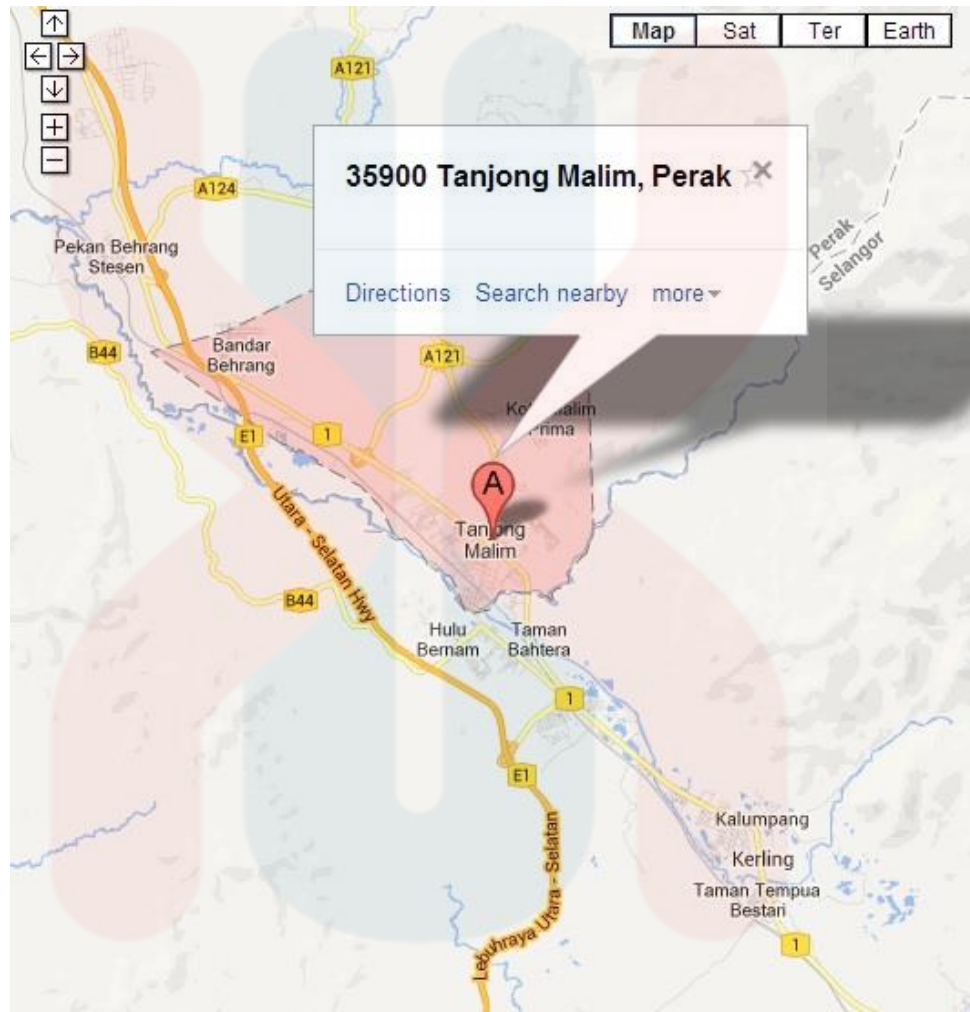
Map Sat Ter Earth

A121

A124

35900 Tanjong Malim, Perak

Directions Search nearby more

Perak
Selangor

Pekan Behrang Stesen

B44

Bandar Behrang

A121

Kota Malim Prima

E1

1

A

Tanjong Malim

Utara - Selatan Hwy

B44

Hulu Bernam

Taman Bahtera

1

E1

Lebuhraya Utara - Selatan

Kalumpang

Kerling

Taman Tempua Bestari

1